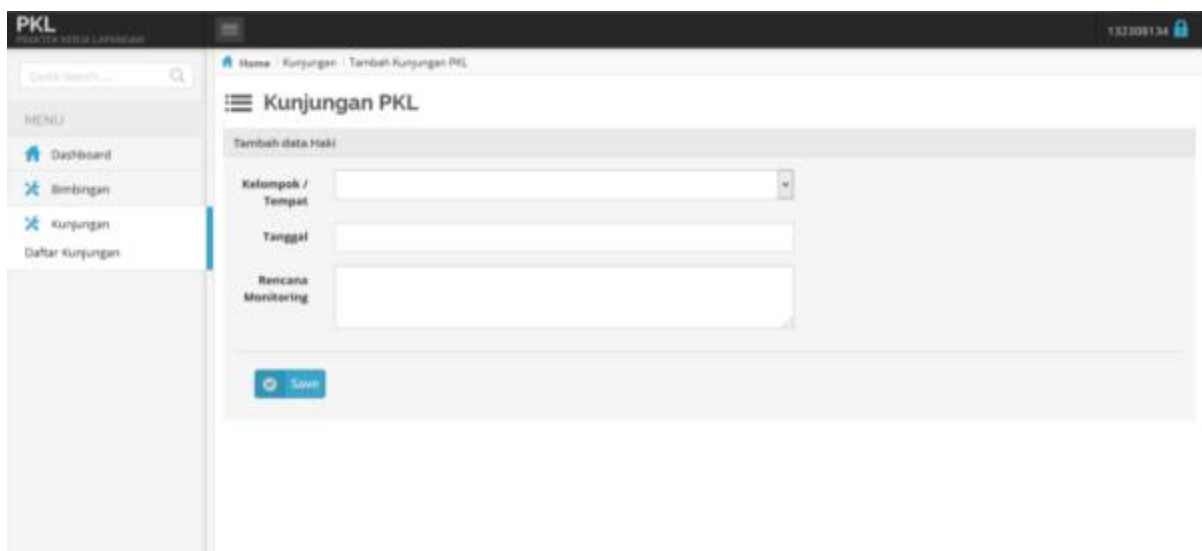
PKL
PRAKTEK KERJA LAPANGAN

132308134

Quick search...

MENU

Dashboard

Bimbingan

Kunjungan

Daftar Kunjungan

Home / Kunjungan / Tambah Kunjungan PKL

Kunjungan PKL

Tambah data Haki

Kelompok / Tempat

Tanggal

Rencana Monitoring

Save